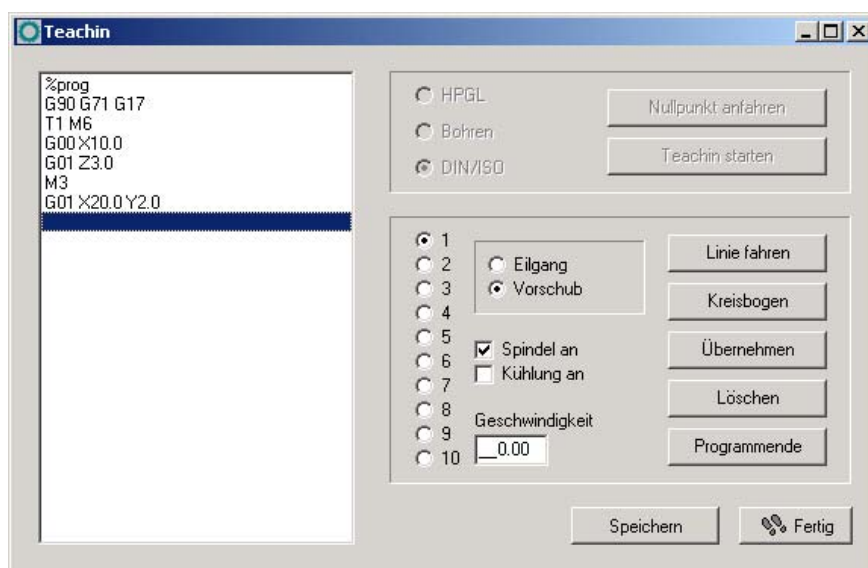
Teachin

%prog
G90 G71 G17
T1 M6
G00 X10.0
G01 Z3.0
M3
G01 X20.0 Y2.0

HPGL
Bohren
DIN/ISO

Nullpunkt anfahren
Teachin starten

1
2
3
4
5
6
7
8
9
10

Eilgang
Vorschub

Spindel an
Kühlung an

Geschwindigkeit
__0.00

Linie fahren
Kreisbogen
Übernehmen
Löschen
Programmende

Speichern
Fertig